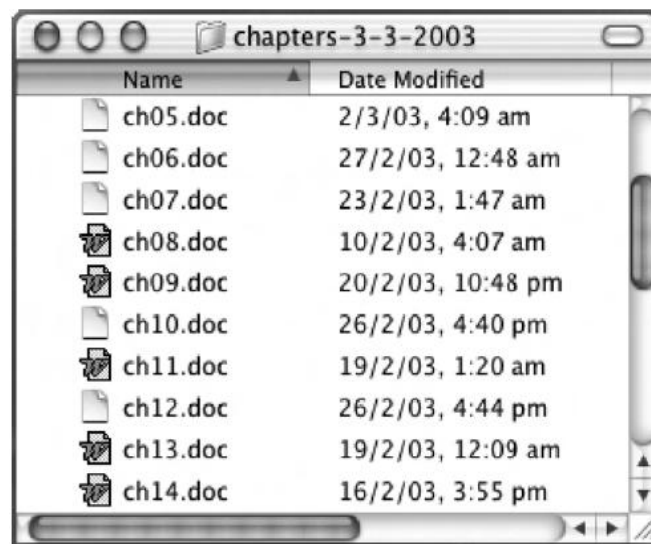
chapters-3-3-2003

| Name | Date Modified |
|---|---|
| ch05.doc | 2/3/03, 4:09 am |
| ch06.doc | 27/2/03, 12:48 am |
| ch07.doc | 23/2/03, 1:47 am |
| ch08.doc | 10/2/03, 4:07 am |
| ch09.doc | 20/2/03, 10:48 pm |
| ch10.doc | 26/2/03, 4:40 pm |
| ch11.doc | 19/2/03, 1:20 am |
| ch12.doc | 26/2/03, 4:44 pm |
| ch13.doc | 19/2/03, 12:09 am |
| ch14.doc | 16/2/03, 3:55 pm |